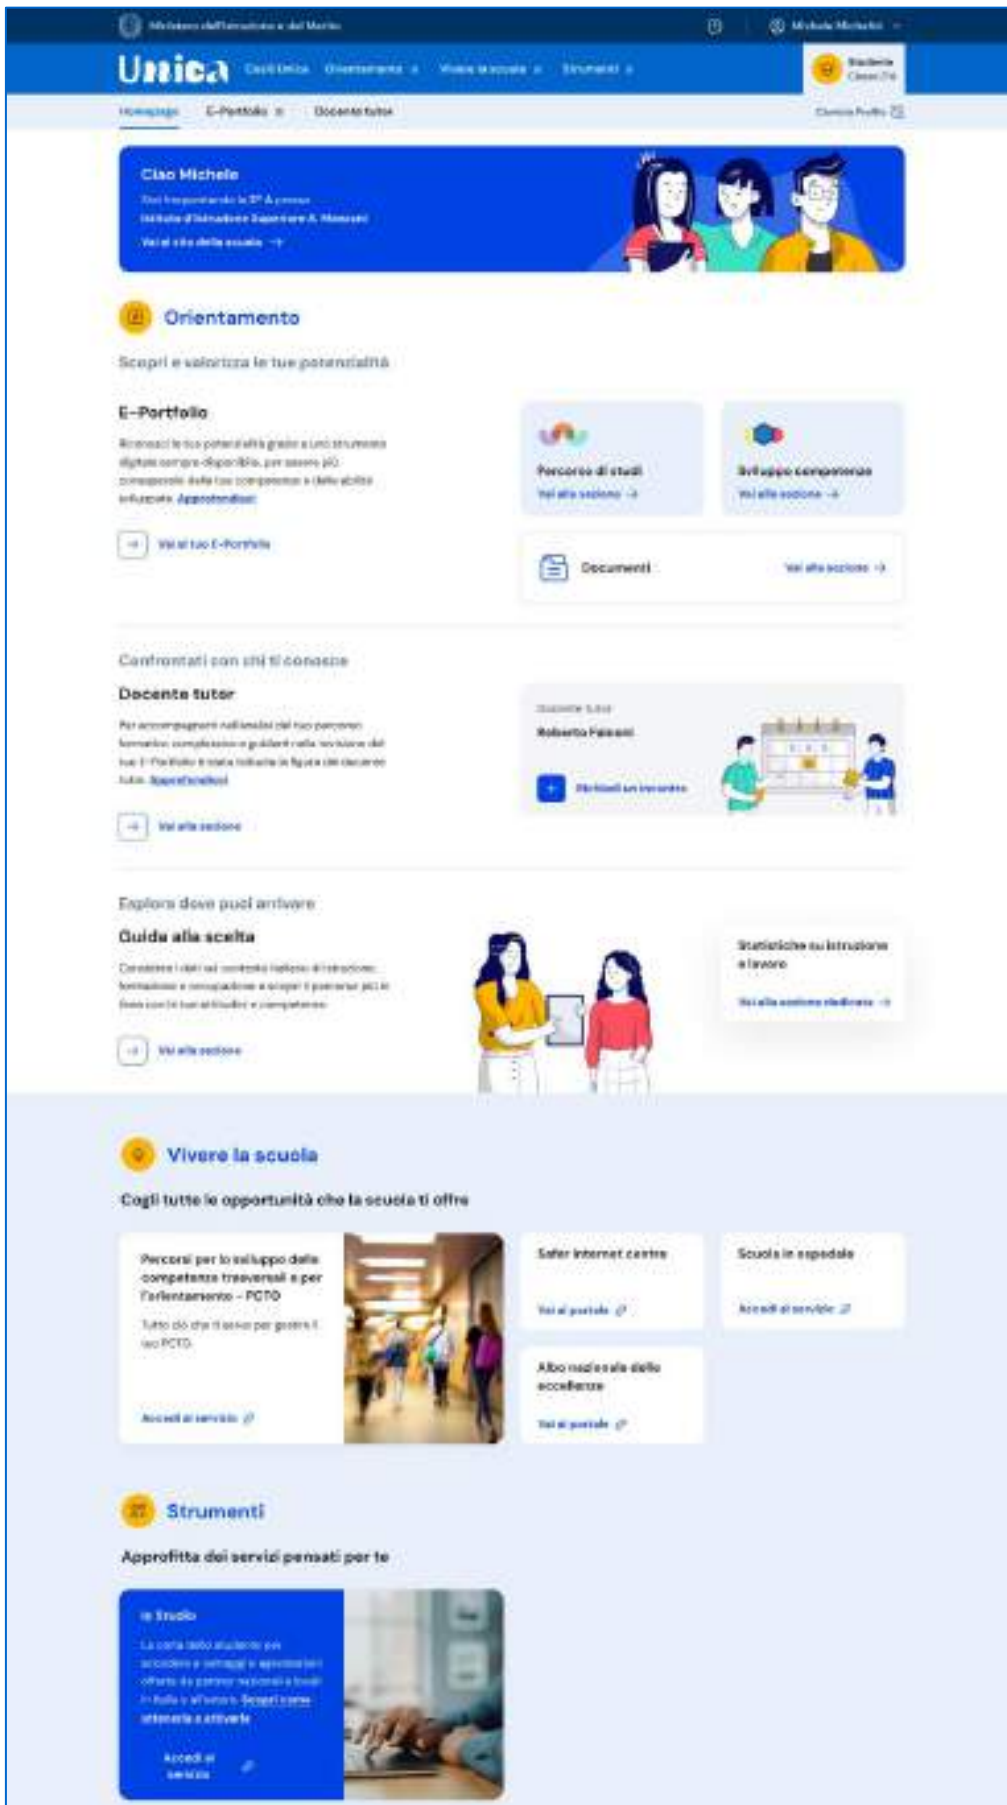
Ministero dell'Istruzione e del Merito

Michele Michelini

Unica

Cos'è Unica Orientamento Vivere la scuola Strumenti

Studente Classe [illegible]

Homepage E-Portfolio Docente tutor

Cambia Profilo

Ciao Michele

Stai frequentando la 5ª A presso Istituto d'Istruzione Superiore A. Manzoni

Vai al sito della scuola →

Orientamento

Scopri e valorizza le tue potenzialità

E-Portfolio

Riconosci le tue potenzialità grazie a uno strumento digitale sempre disponibile, per essere più consapevole delle tue competenze e delle abilità sviluppate. Approfondisci

Vai al tuo E-Portfolio

Percorso di studi
Vai alla sezione →

Sviluppo competenze
Vai alla sezione →

Documenti
Vai alla sezione →

Confrontati con chi ti conosce

Docente tutor

Per accompagnarti nell'analisi del tuo percorso formativo, consigliarti e guidarti nella revisione del tuo E-Portfolio è stata indicata la figura del docente tutor. Approfondisci

Vai alla sezione

Docente tutor
Roberto Palmeri
Richiedi un incontro

Esplora dove puoi arrivare

Guida alla scelta

Considera i dati sul contesto italiano di istruzione, formazione e occupazione e scopri i percorsi più in linea con le tue attitudini e competenze.

Vai alla sezione

Statistiche su istruzione e lavoro
Vai alla sezione dedicata →

Vivere la scuola

Cogli tutte le opportunità che la scuola ti offre

Percorsi per lo sviluppo delle competenze trasversali e per l'orientamento - PCTO

Tutto ciò che ti serve per gestire il tuo PCTO.

Accedi al servizio

Safer internet centre
Vai al portale

Scuola in ospedale
Accedi al servizio

Albo nazionale delle eccellenze
Vai al portale

Strumenti

Approfitta dei servizi pensati per te

Io Studio

La carta dello studente per accedere a vantaggi e agevolazioni offerte da partner nazionali e locali in Italia e all'estero. Scopri come ottenerla e attivarla

Accedi al servizio